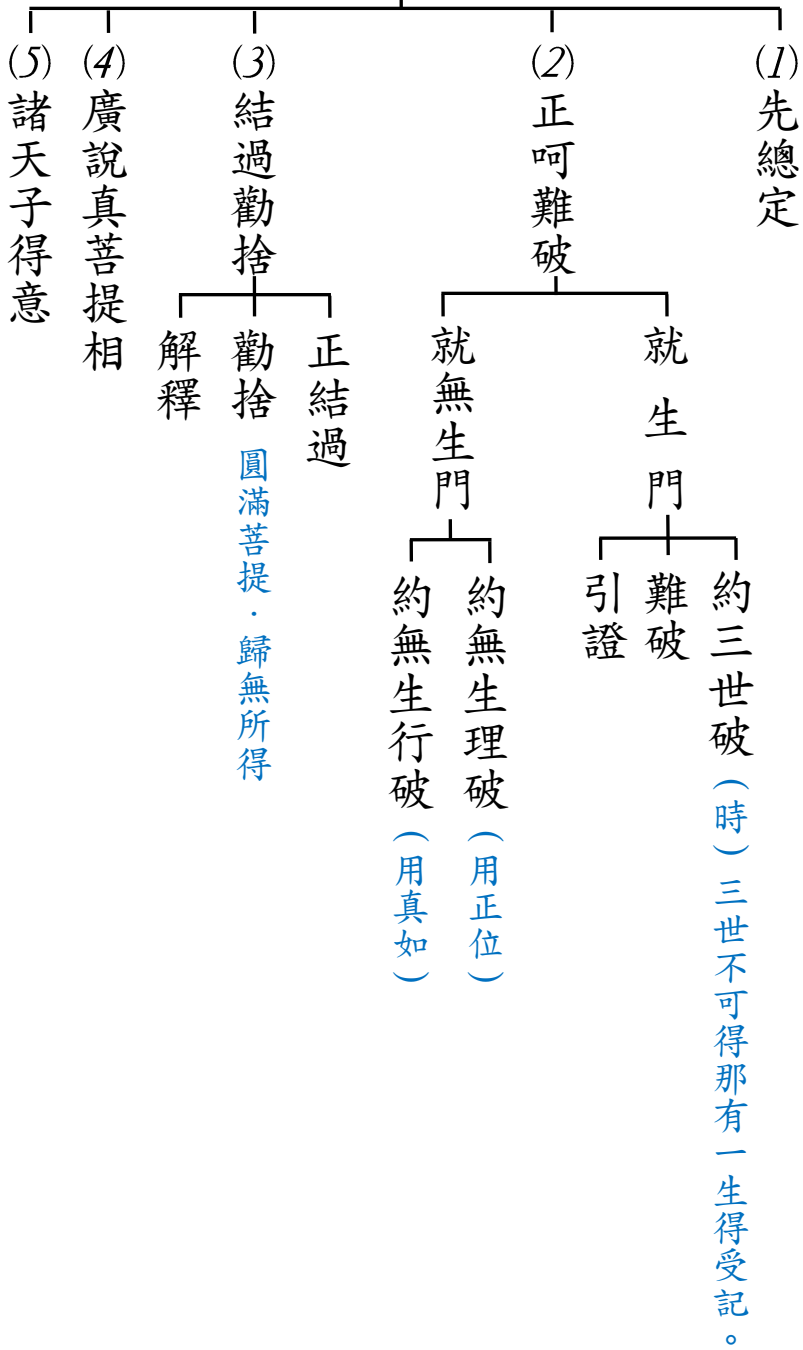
(1)
先總定

(2)
正呵難破

就生門

約三世破
(時)三世不可得那有一生得受記。

難破

引證

就無生門

約無生理破
(用正位)

約無生行破
(用真如)

(3)
結過勸捨

正結過

勸捨
圓滿菩提.歸無所得

解釋

(4)
廣說真菩提相

(5)
諸天子得意